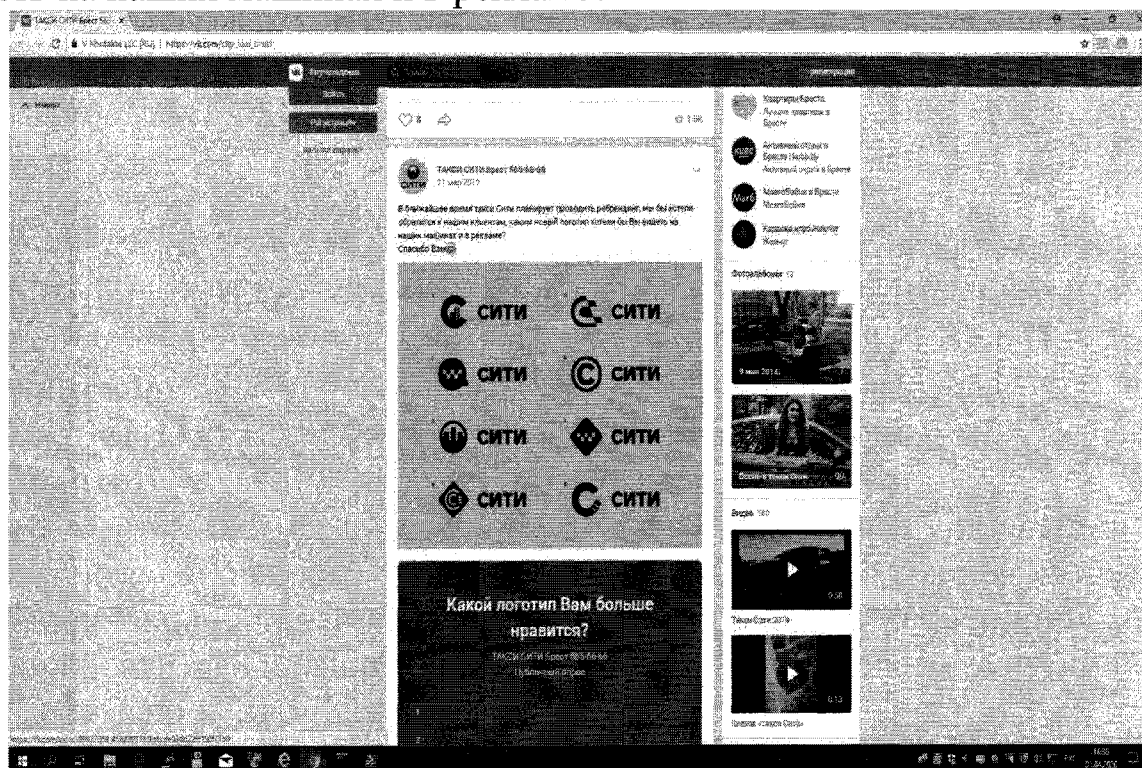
ТАКСИ СИТИ Брест 

ТАКСИ СИТИ Брест 
21 мар 2019

В ближайшее время такси Сити планирует проводить ребрендинг, мы бы хотели обратиться к нашим клиентам, какой новый логотип хотели бы Вы видеть на наших машинах и в рекламе?
Спасибо Вам!

СИТИ
СИТИ
СИТИ
СИТИ
СИТИ
СИТИ
СИТИ
СИТИ

Какой логотип Вам больше нравится?
ТАКСИ СИТИ Брест 
Публичный опрос

Квартиры Бреста
Активный отдых в Бресте
Фотоальбомы
9 июн 2014
Видео
Такси Сити 2019